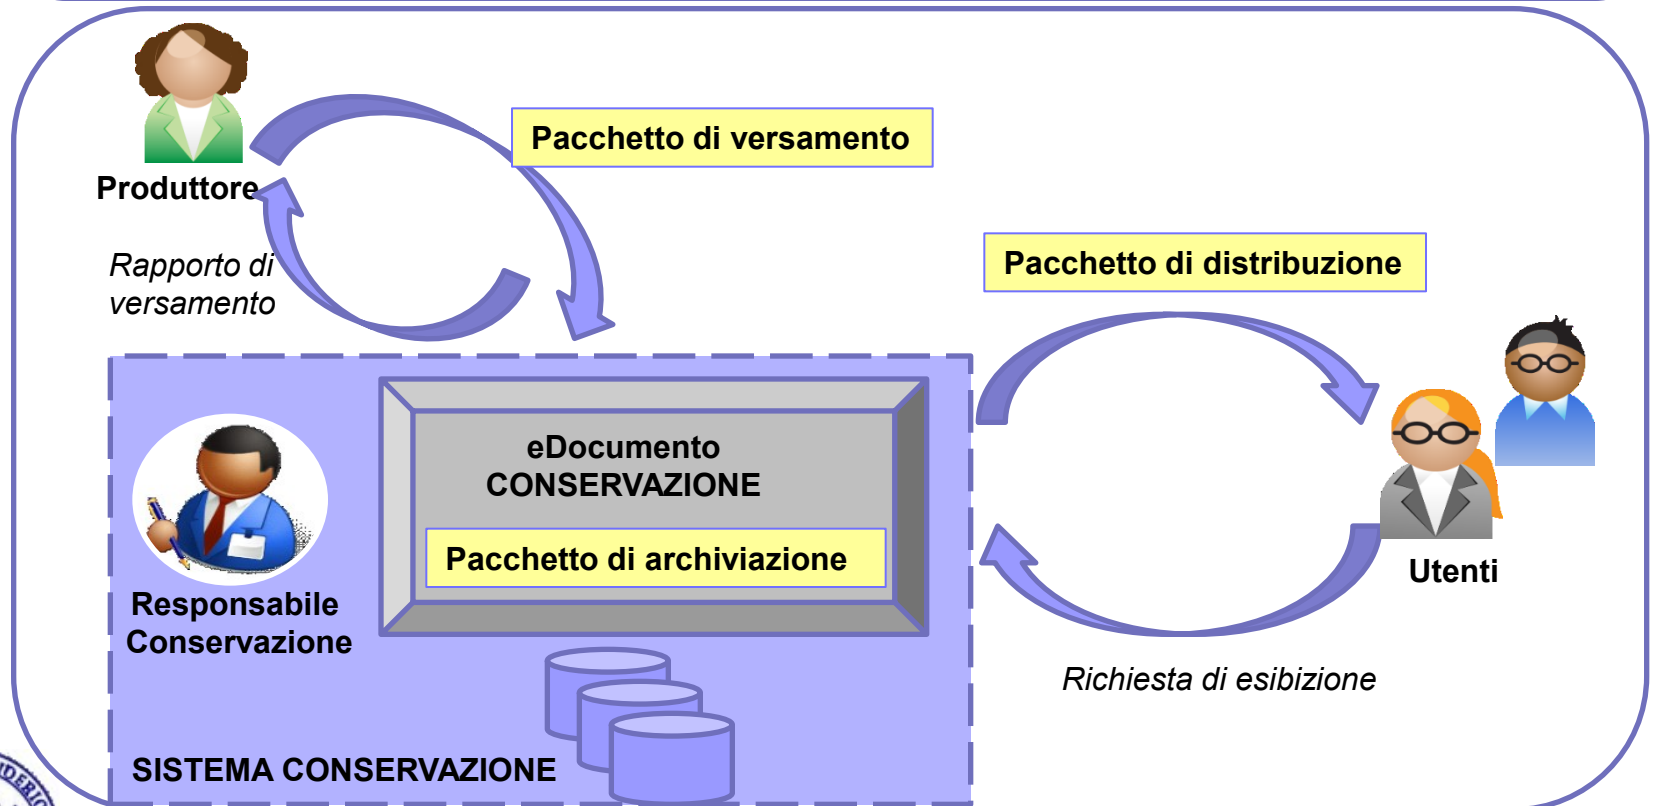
Produttore

Pacchetto di versamento

Rapporto di versamento

Pacchetto di distribuzione

eDocumento CONSERVAZIONE

Pacchetto di archiviazione

Responsabile Conservazione

Utenti

Richiesta di esibizione

SISTEMA CONSERVAZIONE